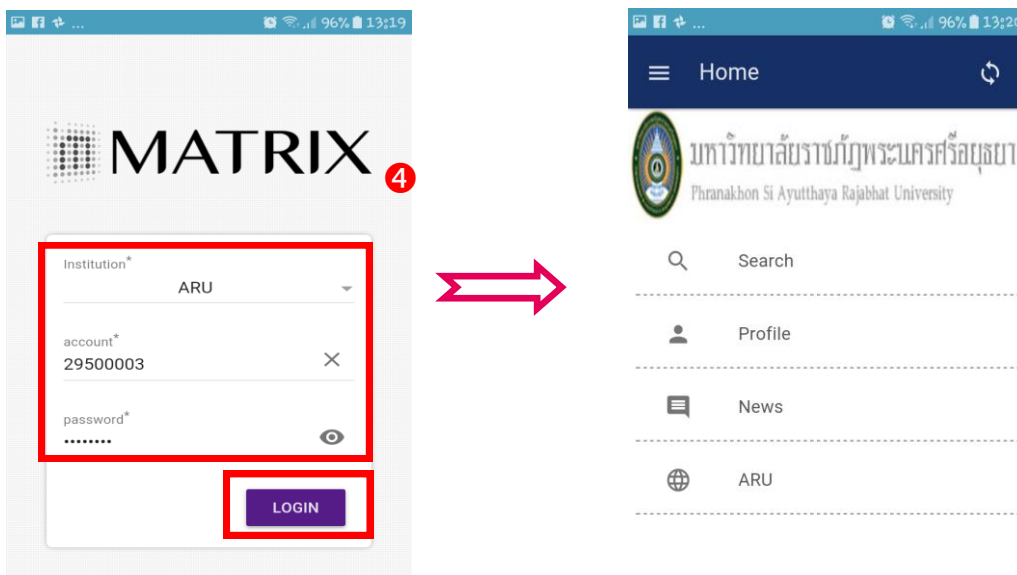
96% 13:19

MATRIX

4

Institution*
ARU

account*
29500003

password*
••••••••

LOGIN

96% 13:20

Home

มหาวิทยาลัยราชภัฏพระนครศรีอยุธยา
Phranakhon Si Ayutthaya Rajabhat University

Search

Profile

News

ARU